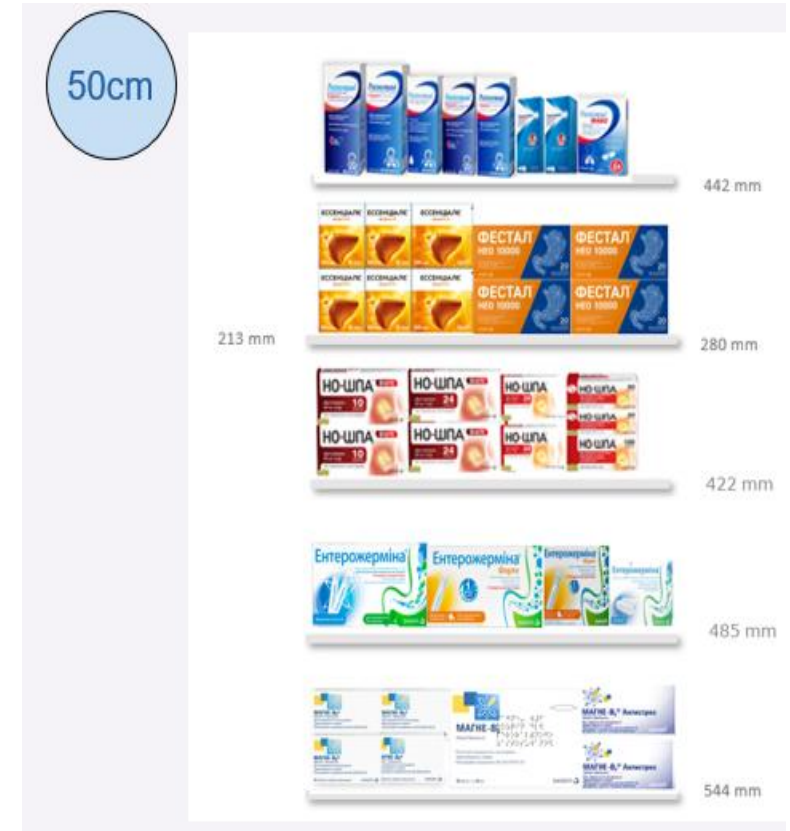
50cm

442 mm

ЕССЕНЦІАЛЕ ЕССЕНЦІАЛЕ ЕССЕНЦІАЛЕ ФЕСТАЛ НЕО 10000 ФЕСТАЛ НЕО 10000

ЕССЕНЦІАЛЕ ЕССЕНЦІАЛЕ ЕССЕНЦІАЛЕ ФЕСТАЛ НЕО 10000 ФЕСТАЛ НЕО 10000

213 mm

280 mm

НО-ШПА 10 НО-ШПА 24 НО-ШПА НО-ШПА

НО-ШПА 10 НО-ШПА 24 НО-ШПА НО-ШПА

422 mm

Ентерожерміна Ентерожерміна Ентерожерміна Ентерожерміна

485 mm

МАГНЕ-В6 МАГНЕ-В6 МАГНЕ-В6 МАГНЕ-В6 Антистрес

МАГНЕ-В6 МАГНЕ-В6 МАГНЕ-В6 Антистрес

544 mm